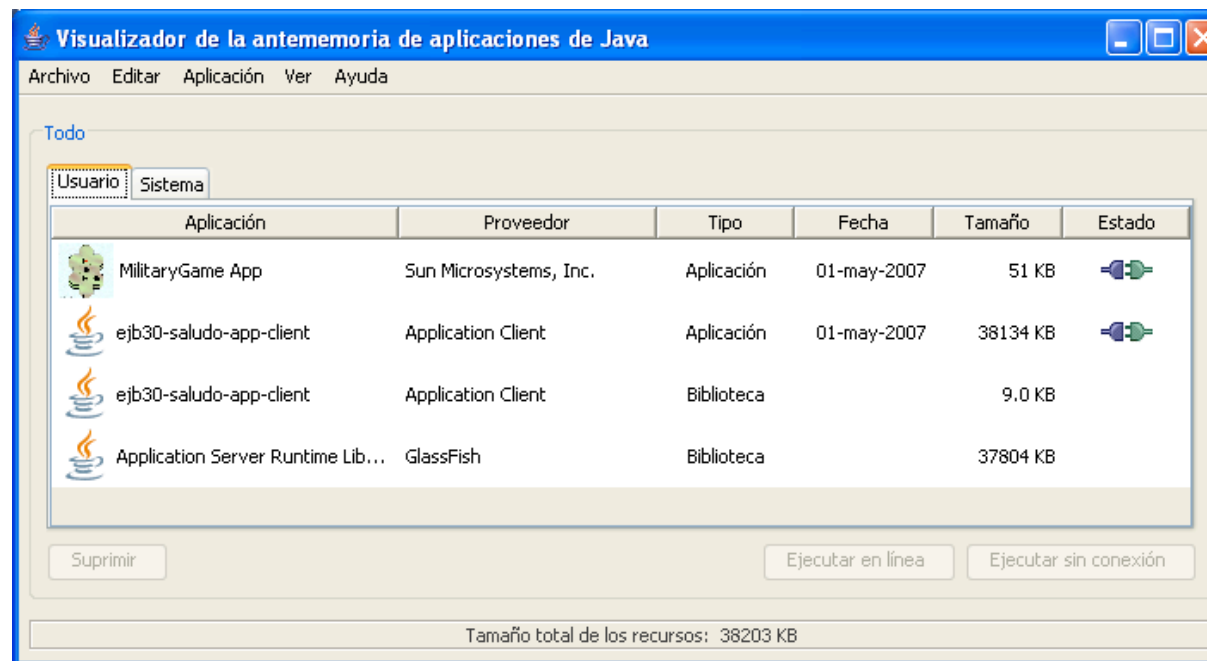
Visualizador de la antememoria de aplicaciones de Java

Archivo Editar Aplicación Ver Ayuda

Todo

Usuario Sistema

| Aplicación | Proveedor | Tipo | Fecha | Tamaño | Estado |
|---|---|---|---|---|---|
| MilitaryGame App | Sun Microsystems, Inc. | Aplicación | 01-may-2007 | 51 KB | |
| ejb30-saludo-app-client | Application Client | Aplicación | 01-may-2007 | 38134 KB | |
| ejb30-saludo-app-client | Application Client | Biblioteca | | 9.0 KB | |
| Application Server Runtime Lib... | GlassFish | Biblioteca | | 37804 KB | |

Suprimir Ejecutar en línea Ejecutar sin conexión

Tamaño total de los recursos: 38203 KB